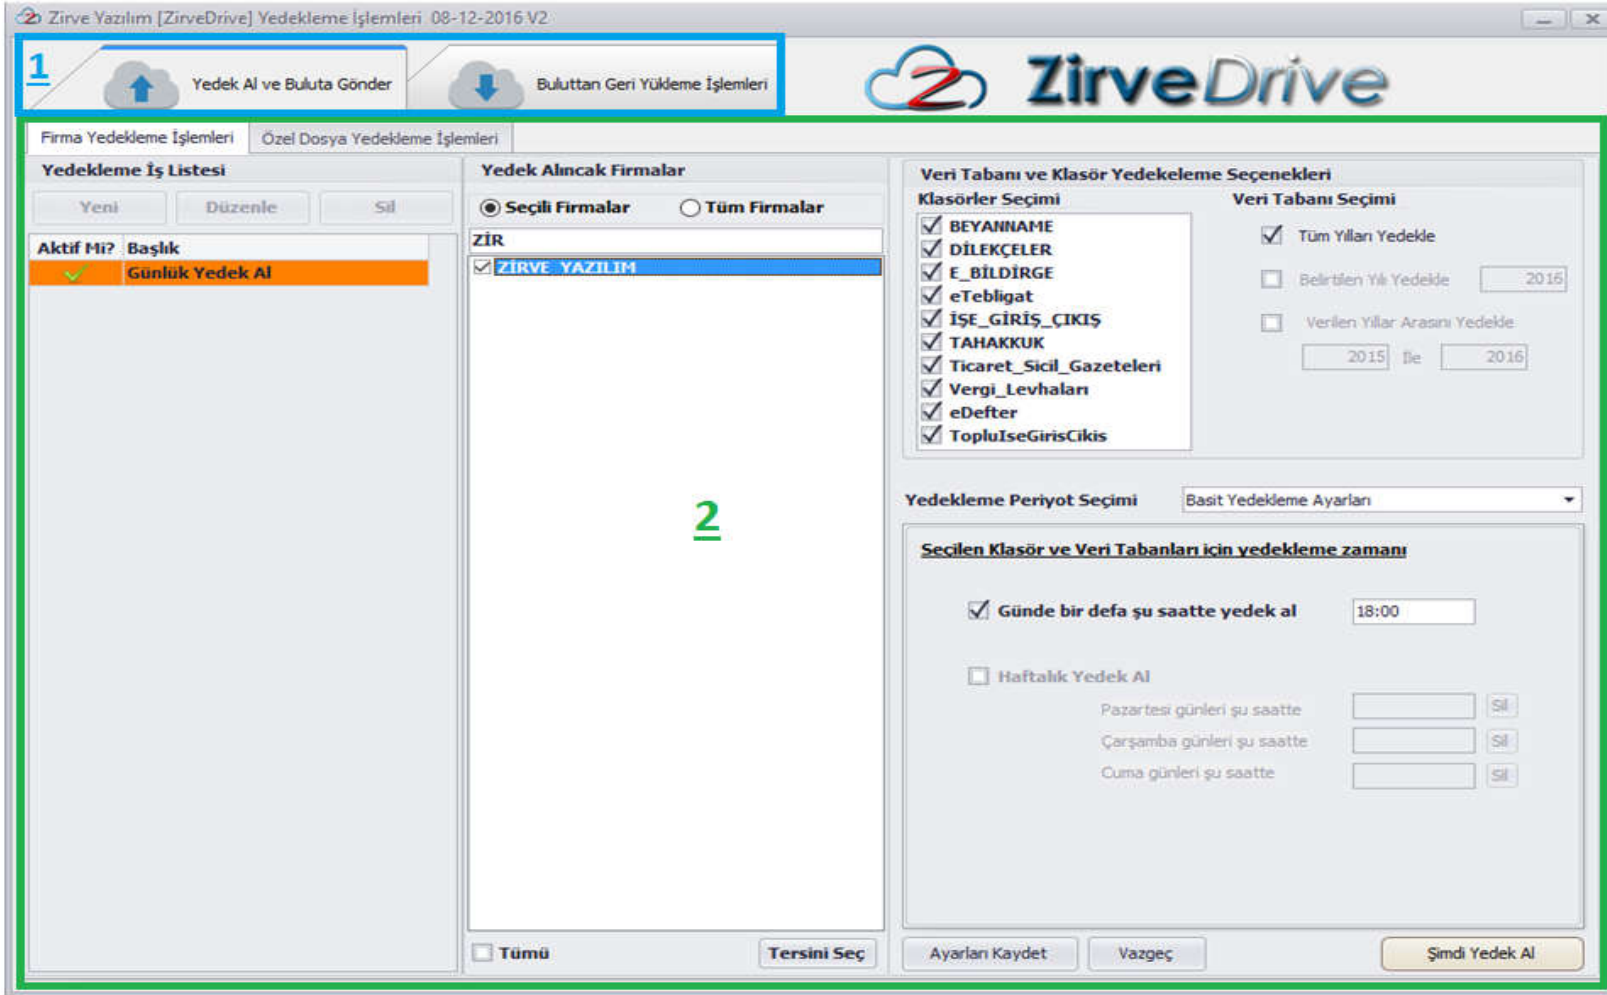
Zirve Yazılım [ZirveDrive] Yedekleme İşlemleri 08-12-2016 V2

1

Yedek Al ve Buluta Gönder

Buluttan Geri Yükleme İşlemleri

ZirveDrive

Firma Yedekleme İşlemleri

Özel Dosya Yedekleme İşlemleri

Yedekleme İş Listesi

Yeni

Düzenle

Sil

| Aktif Mi? | Başlık |
|---|---|
| ✓ | Günlük Yedek Al |

Yedek Alıncak Firmalar

Seçili Firmalar

Tüm Firmalar

ZİR

ZİRVE YAZILIM

2

Tümü

Tersini Seç

Veri Tabanı ve Klasör Yedekeleme Seçenekleri

Klasörler Seçimi

BEYANNAME
DİLEKÇELER
E_BİLDİRGE
eTebligat
İŞE_GİRİŞ_ÇIKIŞ
TAHAKKUK
Ticaret_Sicil_Gazeteleri
Vergi_Levhaları
eDefter
TopluIseGirisCikis

Veri Tabanı Seçimi

Tüm Yılları Yedekle

Belirtilen Yılı Yedekle 2016

Verilen Yıllar Arasını Yedekle

2015 ile 2016

Yedekleme Periyot Seçimi

Basit Yedekleme Ayarları

Seçilen Klasör ve Veri Tabanları için yedekleme zamanı

Günde bir defa şu saatte yedek al 18:00

Haftalık Yedek Al

Pazartesi günleri şu saatte Sil

Çarşamba günleri şu saatte Sil

Cuma günleri şu saatte Sil

Ayarları Kaydet

Vazgeç

Şimdi Yedek Al